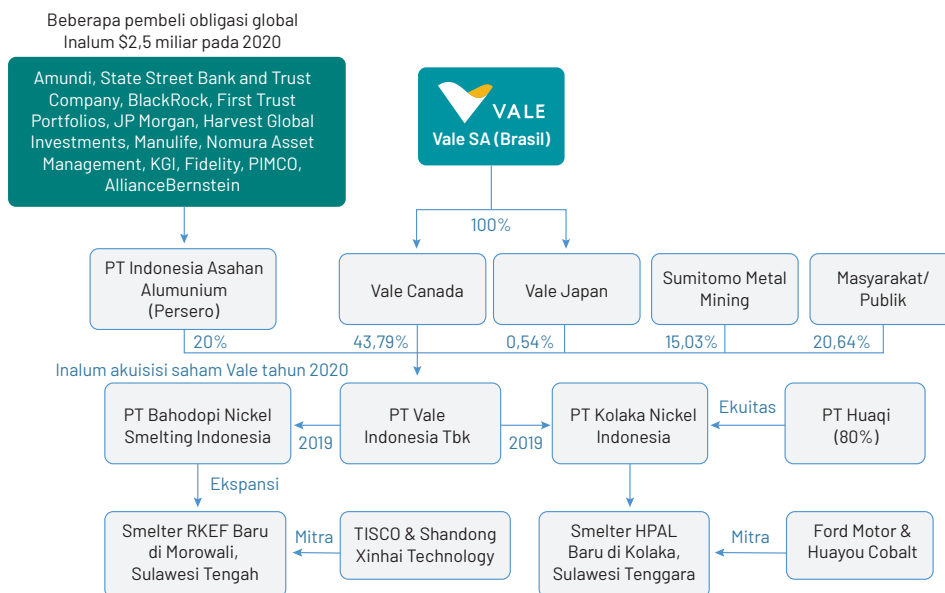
Beberapa pembeli obligasi global Inalum $2,5 miliar pada 2020

Amundi, State Street Bank and Trust Company, BlackRock, First Trust Portfolios, JP Morgan, Harvest Global Investments, Manulife, Nomura Asset Management, KGI, Fidelity, PIMCO, AllianceBernstein

VALE
Vale SA (Brasil)

100%

PT Indonesia Asahan Alumunium (Persero)

Vale Canada

Vale Japan

Sumitomo Metal Mining

Masyarakat/ Publik

20%

43,79%

0,54%

15,03%

20,64%

Inalum akuisisi saham Vale tahun 2020

PT Bahodopi Nickel Smelting Indonesia

2019

PT Vale Indonesia Tbk

2019

PT Kolaka Nickel Indonesia

Ekuitas

PT Huaqi (80%)

Ekspansi

Smelter RKEF Baru di Morowali, Sulawesi Tengah

Mitra

TISCO & Shandong Xinhai Technology

Smelter HPAL Baru di Kolaka, Sulawesi Tenggara

Mitra

Ford Motor & Huayou Cobalt